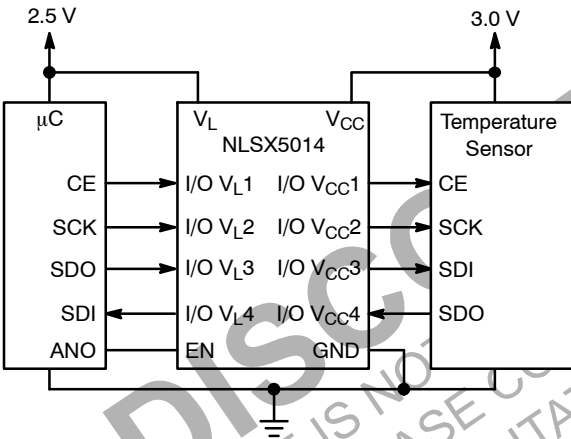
2.5 V

3.0 V

μC

CE

SCK

SDO

SDI

ANO

$V_L$

$V_{CC}$

NLSX5014

I/O $V_L$1

I/O $V_L$2

I/O $V_L$3

I/O $V_L$4

EN

I/O $V_{CC}$1

I/O $V_{CC}$2

I/O $V_{CC}$3

I/O $V_{CC}$4

GND

Temperature Sensor

CE

SCK

SDI

SDO

DISCO

THIS NO

PLEASE CO

CONSULTAT